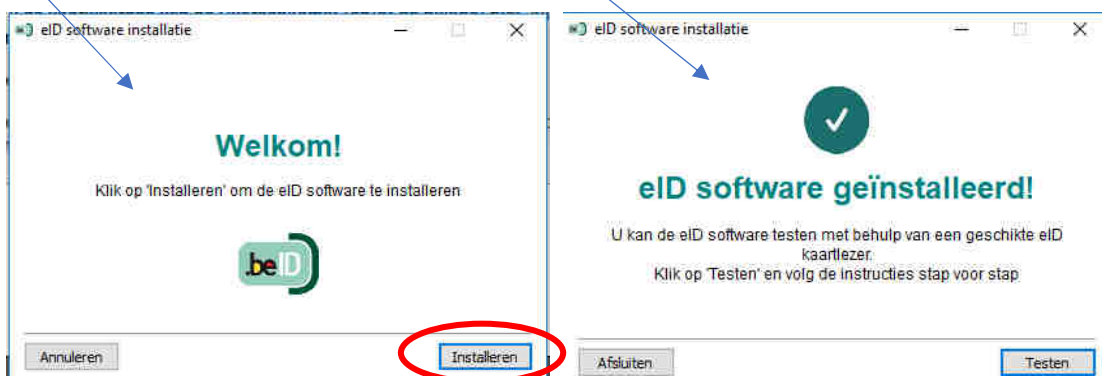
eID software installatie

Welkom!

Klik op 'Installeren' om de eID software te installeren

.beID

Annuleren

Installeren

eID software installatie

eID software geïnstalleerd!

U kan de eID software testen met behulp van een geschikte eID kaartlezer.
Klik op 'Testen' en volg de instructies stap voor stap

Afsluiten

Testen